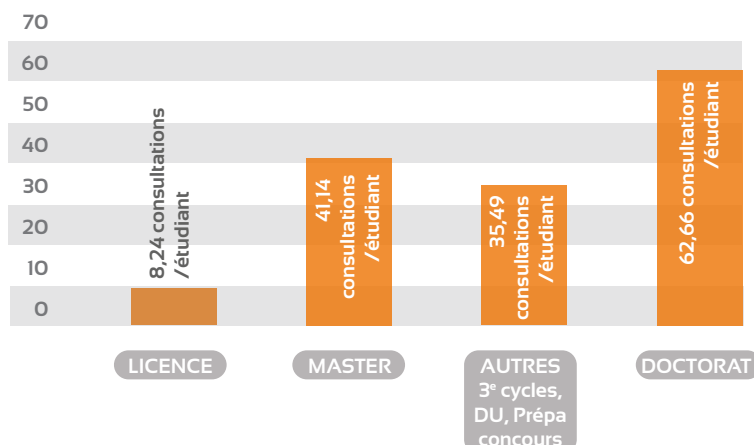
70
60
50
40
30
20
10
0

8,24 consultations /étudiant
41,14 consultations /étudiant
35,49 consultations /étudiant
62,66 consultations /étudiant

LICENCE
MASTER
AUTRES 3$^e$ cycles, DU, Prépa concours
DOCTORAT